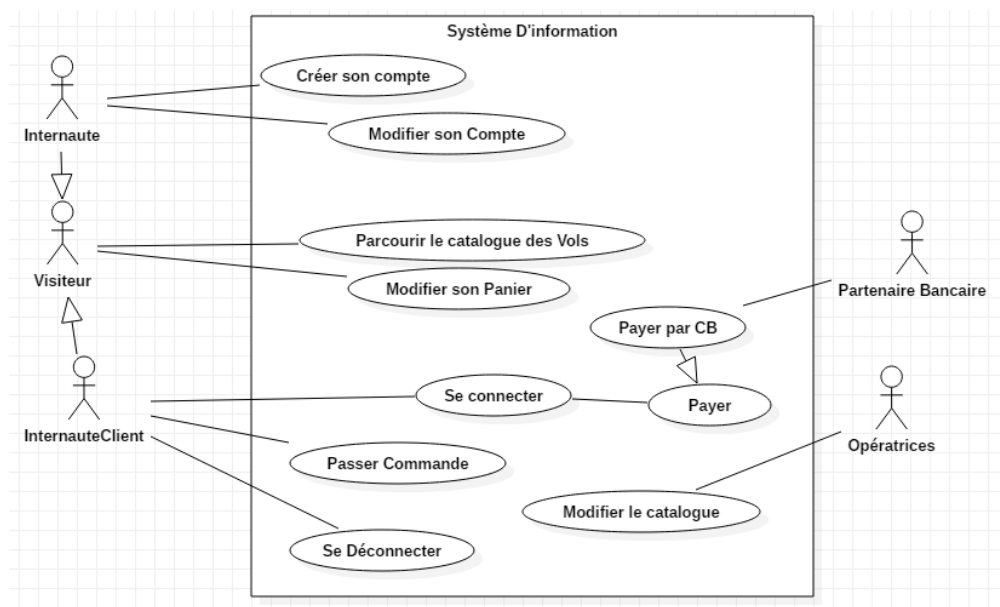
Système D'information

Internaute

Créer son compte

Modifier son Compte

Visiteur

Parcourir le catalogue des Vols

Modifier son Panier

Partenaire Bancaire

Payer par CB

InternauteClient

Se connecter

Payer

Passer Commande

Opératrices

Modifier le catalogue

Se Déconnecter